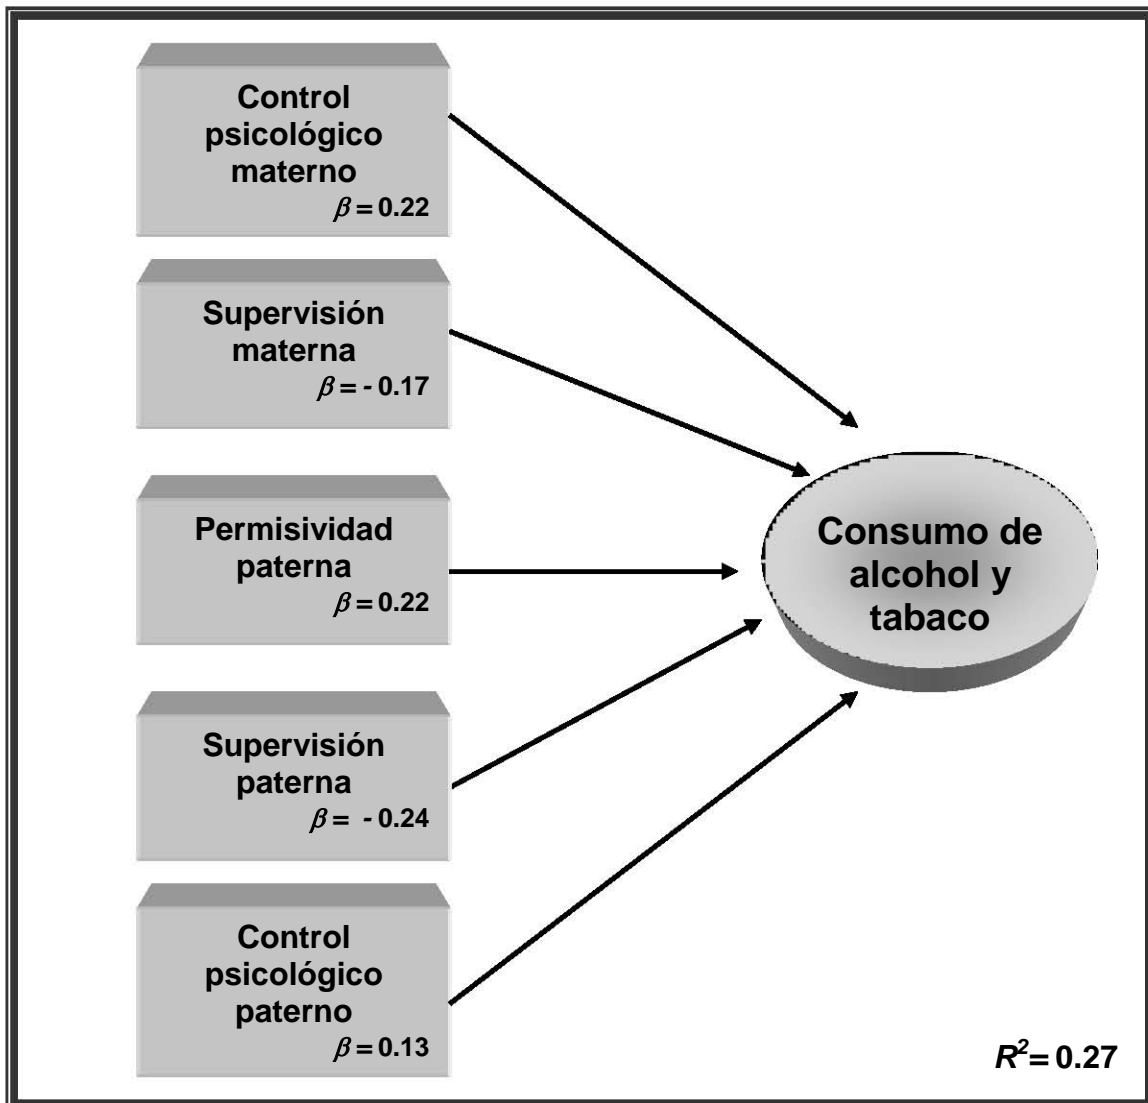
Control psicológico materno
$\beta = 0.22$

Supervisión materna
$\beta = -0.17$

Permisividad paterna
$\beta = 0.22$

Supervisión paterna
$\beta = -0.24$

Control psicológico paterno
$\beta = 0.13$

Consumo de alcohol y tabaco

$R^2 = 0.27$